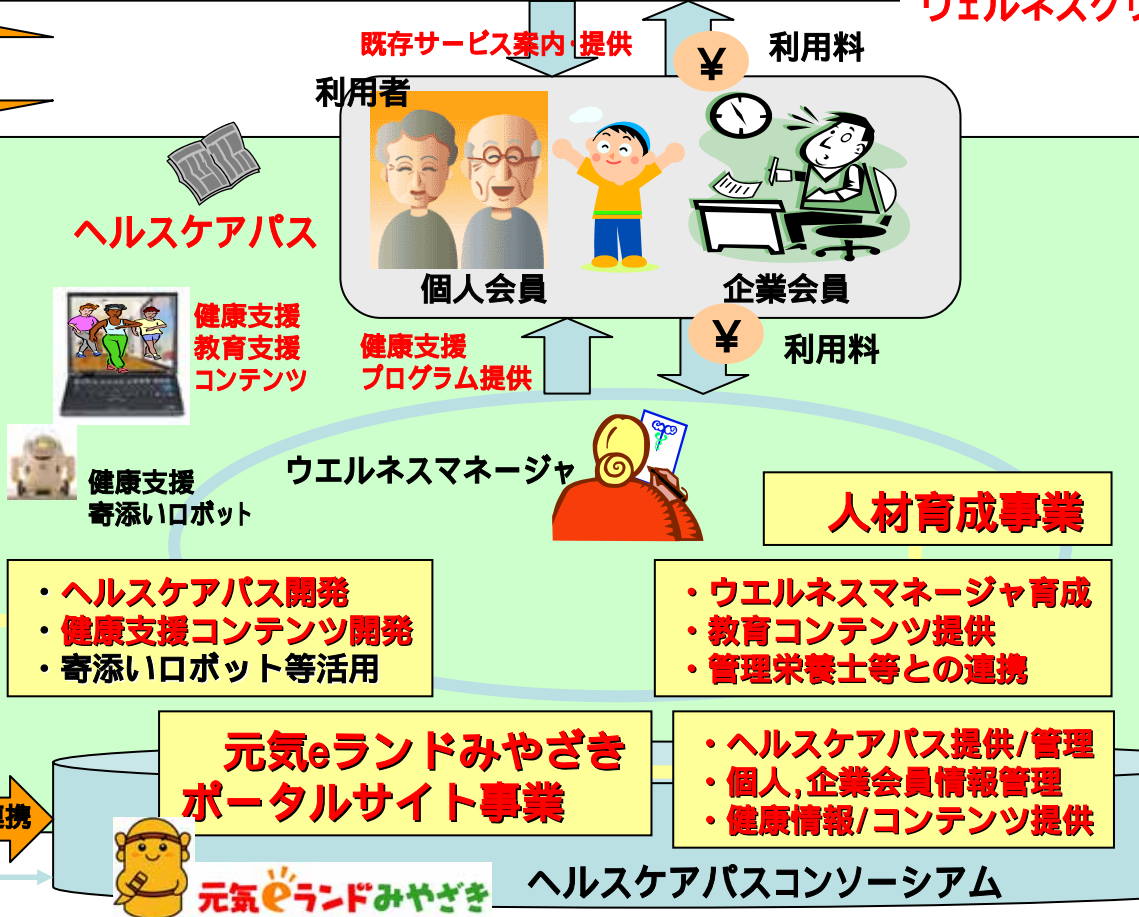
ウエルネスグ

既存サービス案内・提供

¥ 利用料

利用者

個人会員

企業会員

ヘルスケアパス

健康支援
教育支援
コンテンツ

健康支援
プログラム提供

¥ 利用料

健康支援
寄添いロボット

ウエルネスマネージャ

人材育成事業

・ヘルスケアパス開発
・健康支援コンテンツ開発
・寄添いロボット等活用

・ウエルネスマネージャ育成
・教育コンテンツ提供
・管理栄養士等との連携

元気eランドみやざき
ポータルサイト事業

・ヘルスケアパス提供/管理
・個人,企業会員情報管理
・健康情報/コンテンツ提供

連携

元気eランドみやざき

ヘルスケアパスコンソーシアム